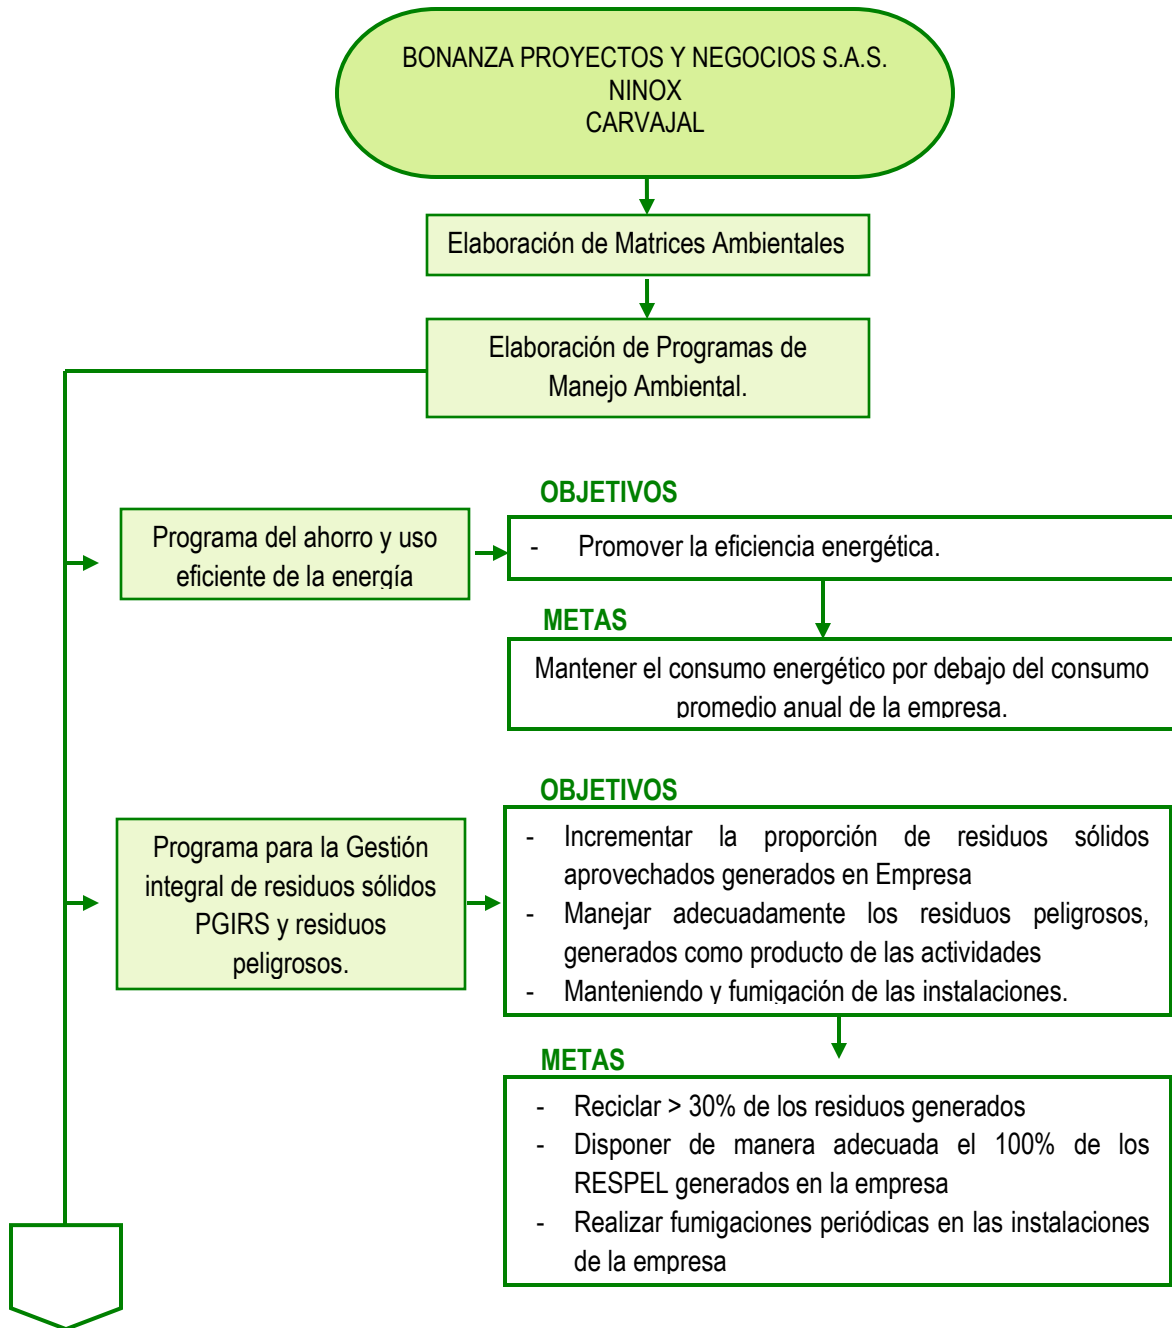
BONANZA PROYECTOS Y NEGOCIOS S.A.S.
NINOX
CARVAJAL

Elaboración de Matrices Ambientales

Elaboración de Programas de Manejo Ambiental.

Programa del ahorro y uso eficiente de la energía

OBJETIVOS

- Promover la eficiencia energética.

METAS

Mantener el consumo energético por debajo del consumo promedio anual de la empresa.

Programa para la Gestión integral de residuos sólidos PGIRS y residuos peligrosos.

OBJETIVOS

- Incrementar la proporción de residuos sólidos aprovechados generados en Empresa
- Manejar adecuadamente los residuos peligrosos, generados como producto de las actividades
- Manteniendo y fumigación de las instalaciones.

METAS

- Reciclar > 30% de los residuos generados
- Disponer de manera adecuada el 100% de los RESPEL generados en la empresa
- Realizar fumigaciones periódicas en las instalaciones de la empresa